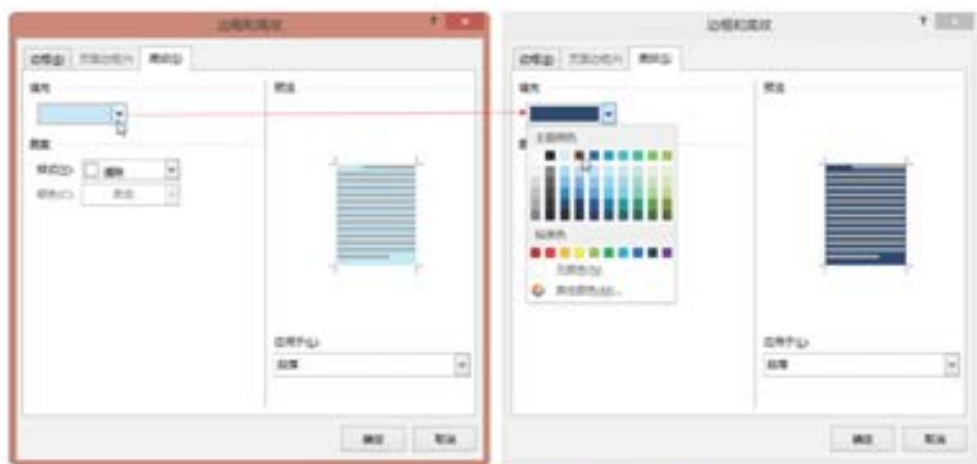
边框和底纹

边框(B) 页面边框(P) 底纹(S)

填充

图案

样式(Y): 清除

颜色(C): 自动

预览

应用于(L):

段落

确定 取消

边框和底纹

边框(B) 页面边框(P) 底纹(S)

填充

主题颜色

标准色

无颜色(N)

其他颜色(M)...

预览

应用于(L):

段落

确定 取消